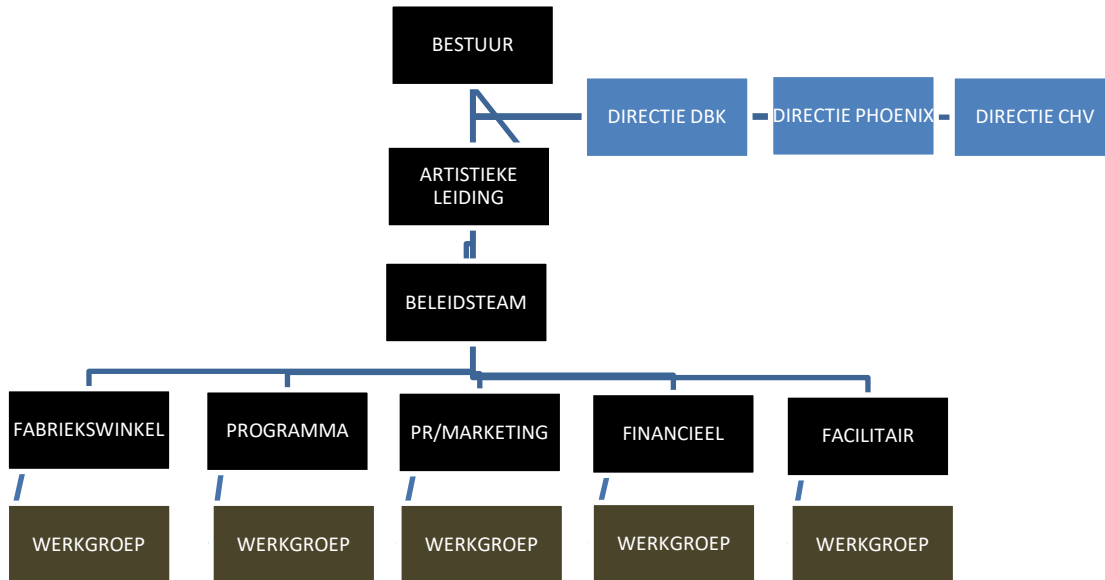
BESTUUR

DIRECTIE DBK

DIRECTIE PHOENIX

DIRECTIE CHV

ARTISTIEKE LEIDING

BELEIDSTEAM

FABRIEKSWINKEL

PROGRAMMA

PR/MARKETING

FINANCIEEL

FACILITAIR

WERKGROEP

WERKGROEP

WERKGROEP

WERKGROEP

WERKGROEP